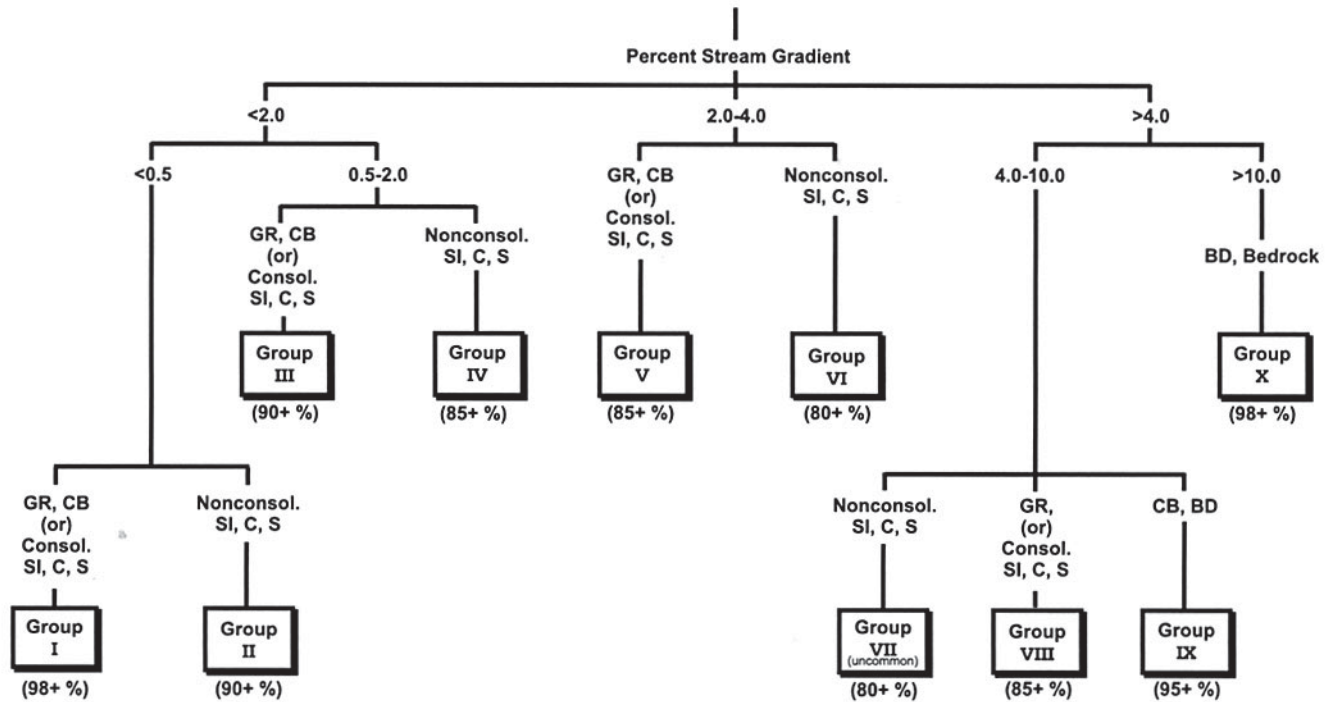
Percent Stream Gradient

<2.0

2.0-4.0

>4.0

<0.5

0.5-2.0

GR, CB (or) Consol. SI, C, S

Nonconsol. SI, C, S

4.0-10.0

>10.0

GR, CB (or) Consol. SI, C, S

Nonconsol. SI, C, S

BD, Bedrock

Group III
(90+ %)

Group IV
(85+ %)

Group V
(85+ %)

Group VI
(80+ %)

Group X
(98+ %)

GR, CB (or) Consol. SI, C, S

Nonconsol. SI, C, S

Nonconsol. SI, C, S

GR, (or) Consol. SI, C, S

CB, BD

Group I
(98+ %)

Group II
(90+ %)

Group VII (uncommon)
(80+ %)

Group VIII
(85+ %)

Group IX
(95+ %)